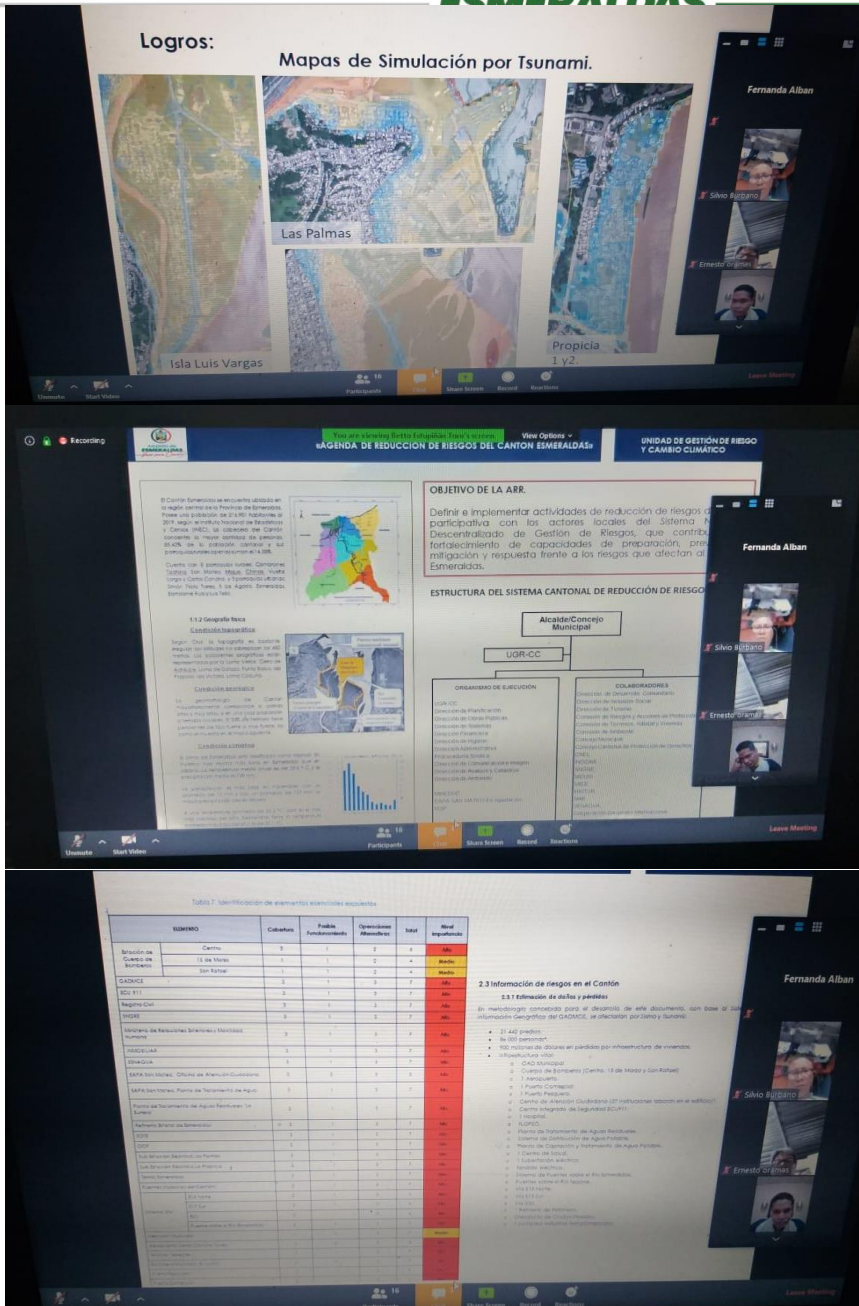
Logros:

Mapas de Simulación por Tsunami.

Las Palmas

Isla Luis Vargas

Propicia 1 y2

Fernanda Alban

Silvio Burbano

Ernesto Ordoñez

Unmute Start Video

16 Participants

Chat

Share Screen

Record

Reactions

Leave Meeting

Recording

You are viewing Betty Estupiñán Tenorio's screen

View Options

«AGENDA DE REDUCCIÓN DE RIESGOS DEL CANTON ESMERALDAS»

UNIDAD DE GESTIÓN DE RIESGO Y CAMBIO CLIMÁTICO

OBJETIVO DE LA ARR.

Definir e implementar actividades de reducción de riesgos d participativa con los actores locales del Sistema N Descentralizado de Gestión de Riesgos, que contribu fortalecimiento de capacidades de preparación, prev mitigación y respuesta frente a los riesgos que afectan al Esmeraldas.

ESTRUCTURA DEL SISTEMA CANTONAL DE REDUCCIÓN DE RIESGO

Alcalde/Concejo Municipal

UGR-CC

ORGANISMO DE EJECUCIÓN

COLABORADORES

1.1.2 Geografía física

Condición topográfica

Condición geológica

Condición climática

Fernanda Alban

Silvio Burbano

Ernesto Ordoñez

Unmute Start Video

16 Participants

Chat

Share Screen

Record

Reactions

Leave Meeting

Tabla 7. Identificación de elementos esenciales expuestos

| ELEMENTO | | Cobertura | Posible Funcionamiento | Operaciones Alternativas | Total | Nivel Importancia |
|---|---|---|---|---|---|---|
| Estación de Cuerpo de Bomberos | Centro | 3 | 1 | 2 | 6 | Alto |
| | 15 de Marzo | 1 | 1 | 2 | 4 | Medio |
| | San Rafael | 1 | 1 | 2 | 4 | Medio |
| GADMCE | | 3 | 1 | 3 | 7 | Alto |
| ECU 911 | | 3 | 1 | 3 | 7 | Alto |
| Registro Civil | | 3 | 1 | 3 | 7 | Alto |
| SNGRE | | 3 | 1 | 3 | 7 | Alto |

2.3 Información de riesgos en el Cantón

2.3.1 Estimación de daños y pérdidas

Fernanda Alban

Silvio Burbano

Ernesto Ordoñez

16

Leave Meeting